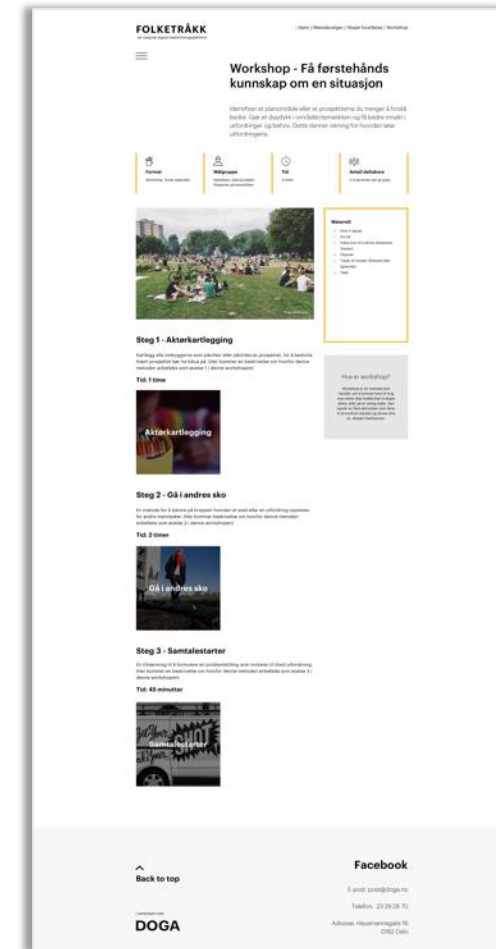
FOLKETRÅKK

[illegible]

Hjem / Metodeverktøy / Skape forståelse / Workshop

Workshop - Få førstehånds kunnskap om en situasjon

Identifiser et planområde eller et prosjekt/tema du trenger å forstå bedre. Gjør et dypdykk i område/temaet og få bedre innsikt i utfordringer og behov. Dette danner retning for hvordan løse utfordringene.

Format
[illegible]

Målgruppe
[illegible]

Tid
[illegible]

Antall deltakere
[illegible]

Materiell
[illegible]

Steg 1 - Aktørkartlegging

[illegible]

Tid: 1 time

Aktørkartlegging

Hva er workshop?

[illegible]

Steg 2 - Gå i andres sko

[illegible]

Tid: 2 timer

Gå i andres sko

Steg 3 - Samtalestarter

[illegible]

Tid: 45 minutter

Samtalestarter

Back to top

DOGA

Facebook

E-post: post@doga.no

Telefon: 23 29 28 70

Adresse: Hausmannsgate 16 0182 Oslo